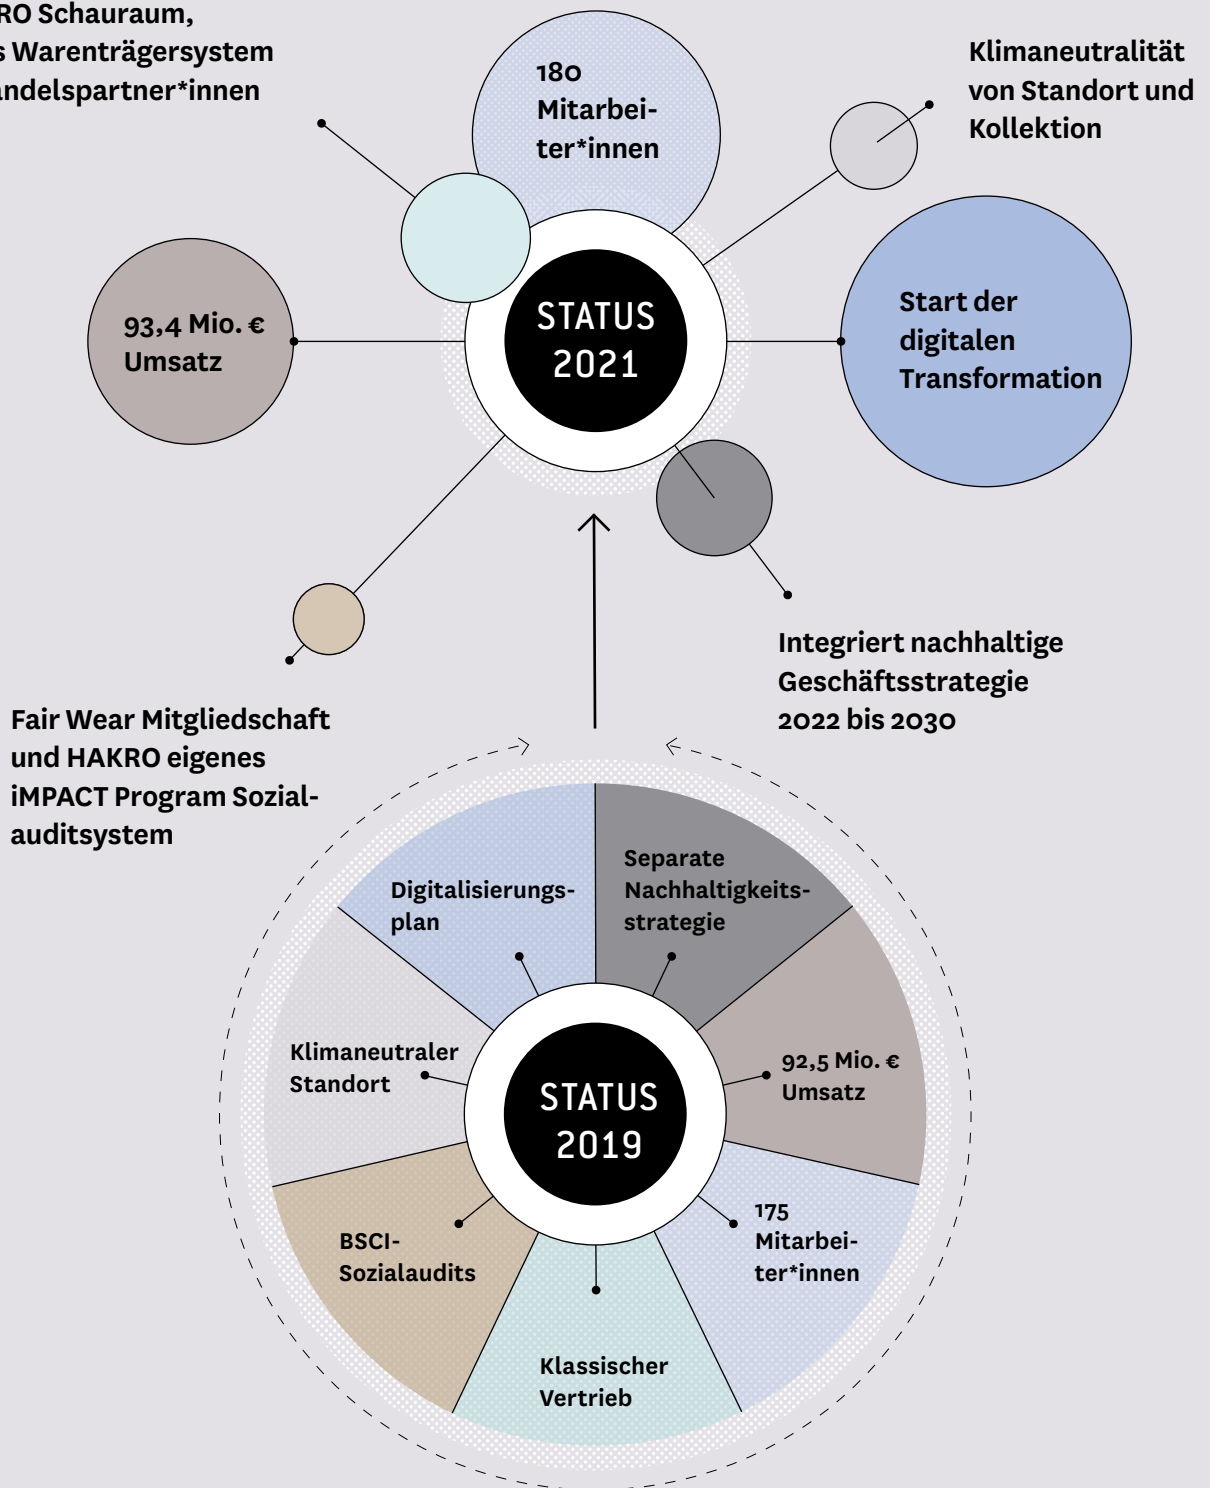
RO Schauraum, s Warenträgersystem andelspartner*innen

180 Mitarbeiter*innen

Klimaneutralität von Standort und Kollektion

93,4 Mio. € Umsatz

STATUS 2021

Start der digitalen Transformation

Integriert nachhaltige Geschäftsstrategie 2022 bis 2030

Fair Wear Mitgliedschaft und HAKRO eigenes iMPACT Program Sozialauditsystem

Digitalisierungsplan

Separate Nachhaltigkeitsstrategie

Klimaneutraler Standort

STATUS 2019

92,5 Mio. € Umsatz

BSCI-Sozialaudits

175 Mitarbeiter*innen

Klassischer Vertrieb